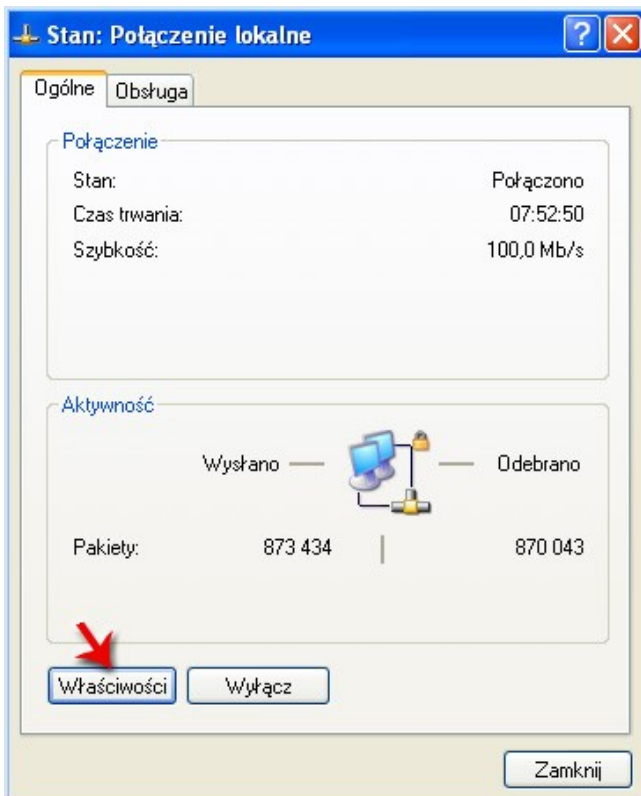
Stan: Połączenie lokalne

Ogólne | Obsługa

Połączenie

| | |
|---|---|
| Stan: | Połączono |
| Czas trwania: | 07:52:50 |
| Szybkość: | 100,0 Mb/s |

Aktywność

Wysłano — — Odebrano

| | | |
|---|---|---|
| Pakiety: | 873 434 | 870 043 |

Właściwości | Wyłącz

Zamknij